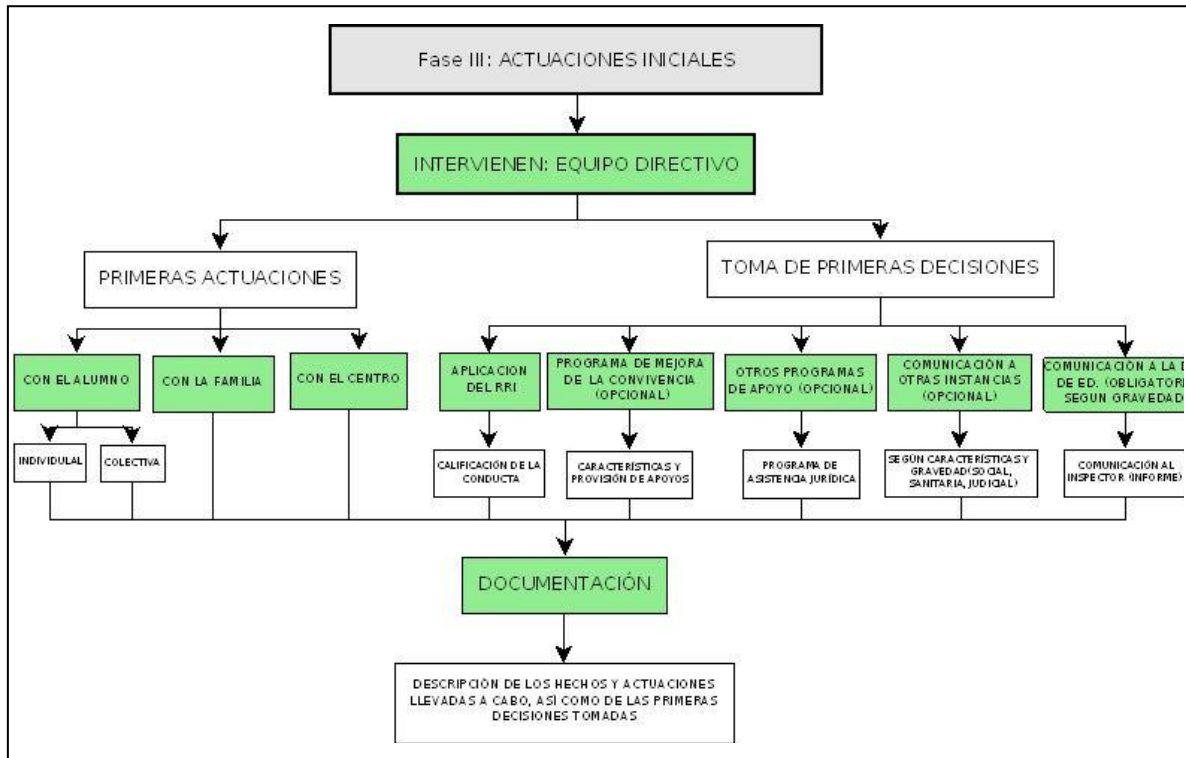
Fase III: ACTUACIONES INICIALES

INTERVIENEN: EQUIPO DIRECTIVO

PRIMERAS ACTUACIONES

CON EL ALUMNO

INDIVIDULAL

COLECTIVA

CON LA FAMILIA

CON EL CENTRO

TOMA DE PRIMERAS DECISIONES

APLICACION DEL RRI

CALIFICACIÓN DE LA CONDUCTA

PROGRAMA DE MEJORA DE LA CONVIVENCIA (OPCIONAL)

CARACTERÍSTICAS Y PROVISIÓN DE APOYOS

OTROS PROGRAMAS DE APOYO (OPCIONAL)

PROGRAMA DE ASISTENCIA JURÍDICA

COMUNICACIÓN A OTRAS INSTANCIAS (OPCIONAL)

SEGÚN CARACTERÍSTICAS Y GRAVEDAD(SOCIAL, SANITARIA, JUDICIAL)

COMUNICACIÓN A LA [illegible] DE ED. (OBLIGATOR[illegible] SEGÚN GRAVEDAD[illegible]

COMUNICACIÓN AL INSPECTOR (INFORME)

DOCUMENTACIÓN

DESCRIPCIÓN DE LOS HECHOS Y ACTUACIONES LLEVADAS A CABO, ASÍ COMO DE LAS PRIMERAS DECISIONES TOMADAS